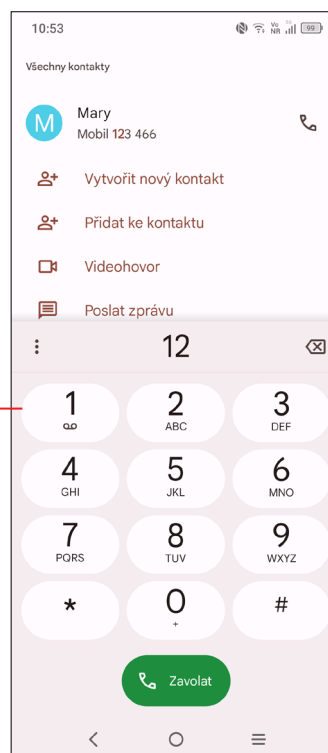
10:53

Vo NR 99

Všechny kontakty

M

Mary
Mobil 123 466

Vytvořit nový kontakt

Přidat ke kontaktu

Videohovor

Poslat zprávu

12

1

2
ABC

3
DEF

4
GHI

5
JKL

6
MNO

7
PQRS

8
TUV

9
WXYZ

*

0
+

#

Zavolat